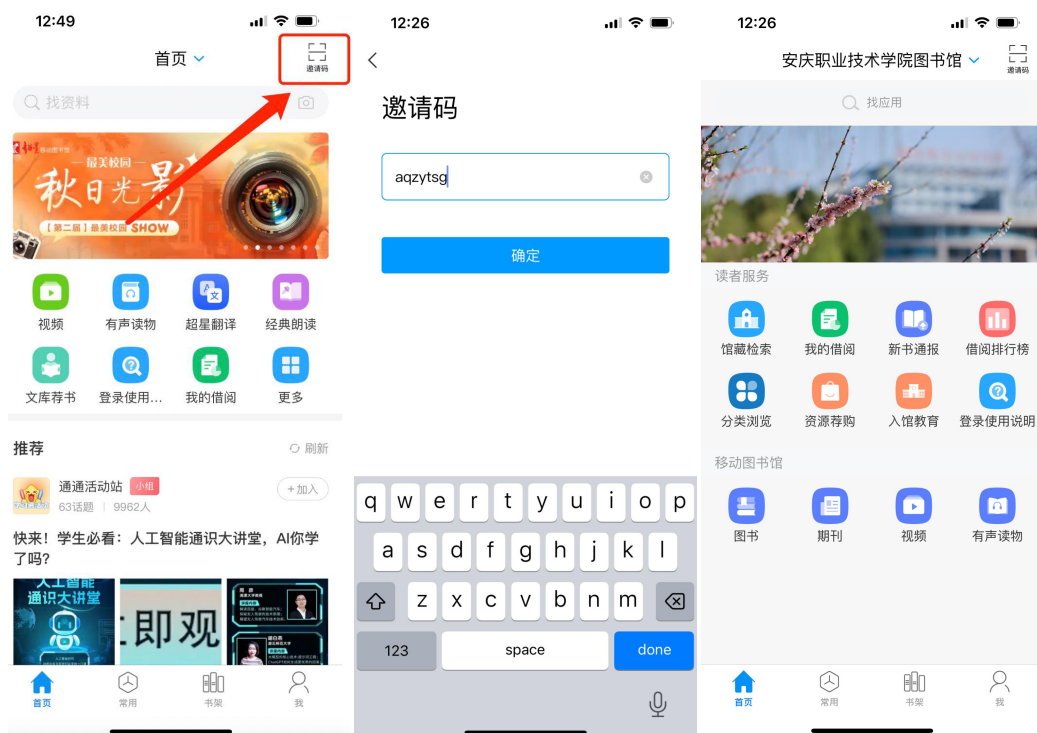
12:49

首页

邀请码

找资料

最美校园

秋日光影

【第二届】最美校园SHOW

视频 有声读物 超星翻译 经典朗读

文库荐书 登录使用... 我的借阅 更多

推荐

刷新

通通活动站 小组

63话题 | 9962人

+加入

快来！学生必看：人工智能通识大讲堂，AI你学了吗?

人工智能通识大讲堂

即观

首页 常用 书架 我

12:26

邀请码

aqzytsg

确定

q w e r t y u i o p

a s d f g h j k l

z x c v b n m

123 space done

12:26

安庆职业技术学院图书馆

邀请码

找应用

读者服务

馆藏检索 我的借阅 新书通报 借阅排行榜

分类浏览 资源荐购 入馆教育 登录使用说明

移动图书馆

图书 期刊 视频 有声读物

首页 常用 书架 我